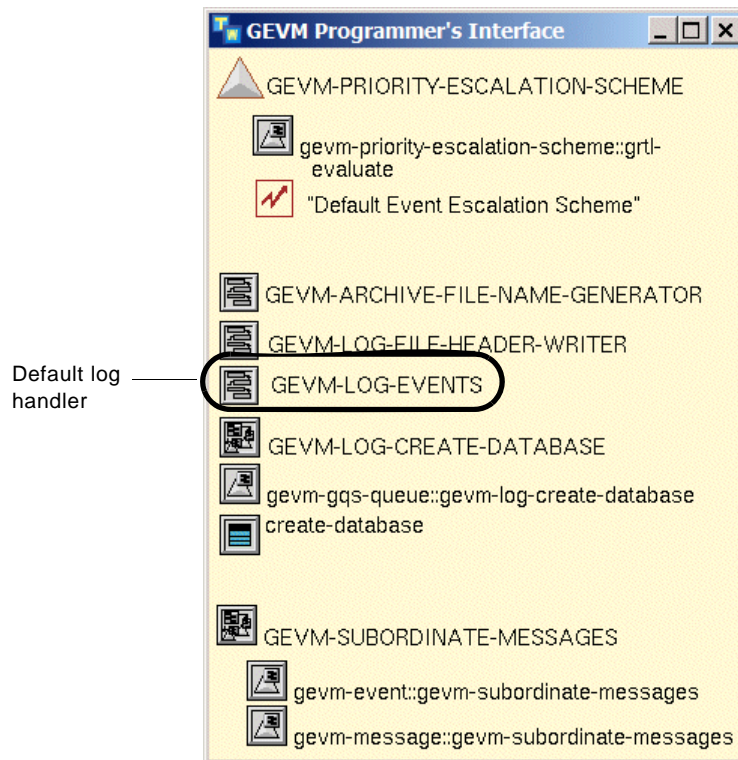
GEVM Programmer's Interface

GEVM-PRIORITY-ESCALATION-SCHEME

gevm-priority-escalation-scheme::grtl-evaluate

"Default Event Escalation Scheme"

GEVM-ARCHIVE-FILE-NAME-GENERATOR

GEVM-LOG-FILE-HEADER-WRITER

Default log handler

GEVM-LOG-EVENTS

GEVM-LOG-CREATE-DATABASE

gevm-gqs-queue::gevm-log-create-database

create-database

GEVM-SUBORDINATE-MESSAGES

gevm-event::gevm-subordinate-messages

gevm-message::gevm-subordinate-messages